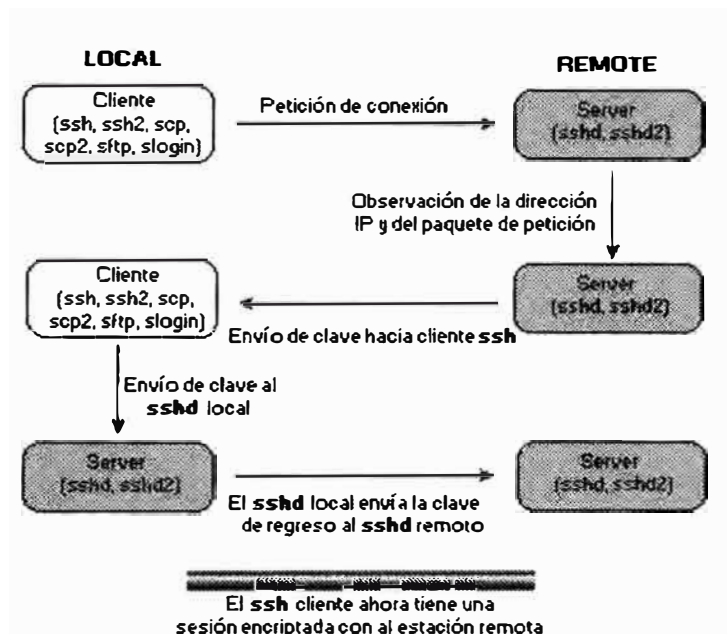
LOCAL

REMOTE

Cliente (ssh, ssh2, scp, scp2, sftp, slogin)

Petición de conexión

Server (sshd, sshd2)

Observación de la dirección IP y del paquete de petición

Cliente (ssh, ssh2, scp, scp2, sftp, slogin)

Server (sshd, sshd2)

Envío de clave hacia cliente ssh

Envío de clave al sshd local

Server (sshd, sshd2)

Server (sshd, sshd2)

El sshd local envía la clave de regreso al sshd remoto

El ssh cliente ahora tiene una sesión encriptada con al estación remota